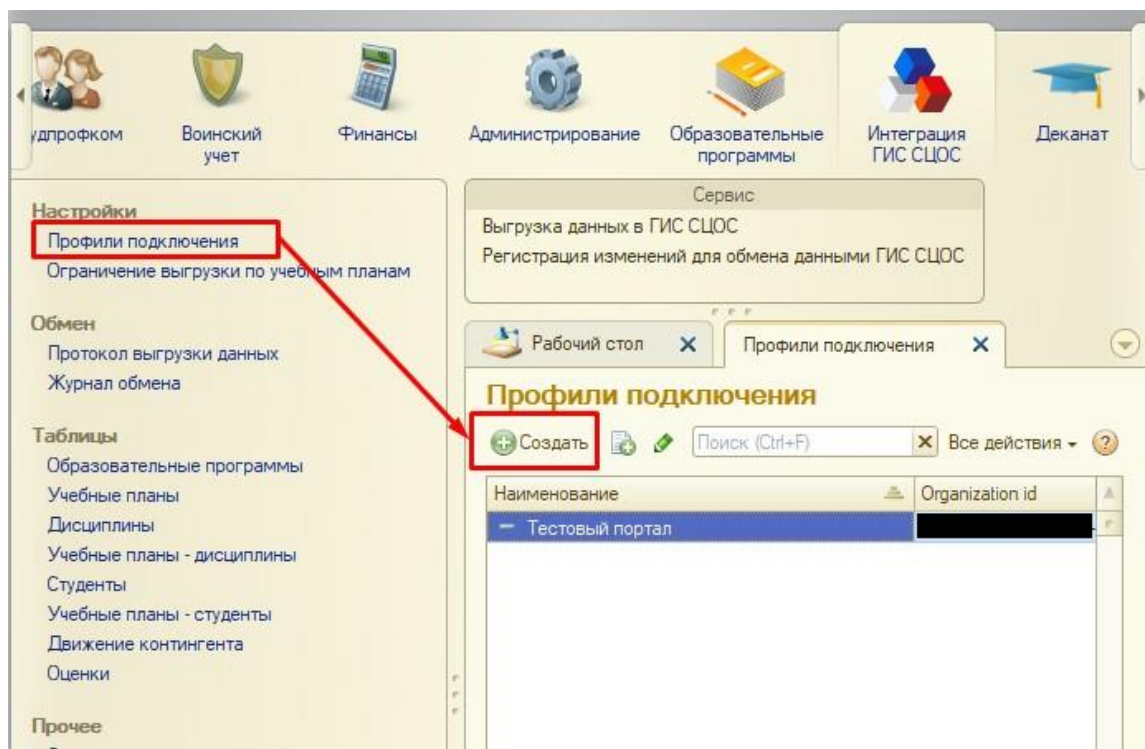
удпрофком
Воинский учет
Финансы
Администрирование
Образовательные программы
Интеграция ГИС СЦОС
Деканат

Настройки
Профили подключения
Ограничение выгрузки по учебным планам

Обмен
Протокол выгрузки данных
Журнал обмена

Таблицы
Образовательные программы
Учебные планы
Дисциплины
Учебные планы - дисциплины
Студенты
Учебные планы - студенты
Движение контингента
Оценки

Прочее

Сервис
Выгрузка данных в ГИС СЦОС
Регистрация изменений для обмена данными ГИС СЦОС

Рабочий стол ×
Профили подключения ×

Профили подключения

Создать
Поиск (Ctrl+F) ×
Все действия ▾
?

| Наименование | Organization id |
|---|---|
| Тестовый портал | |